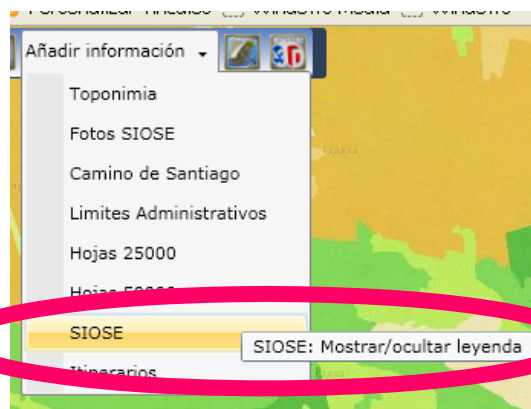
Personalizar Añadir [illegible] Minimapa Media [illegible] Minimapa

Añadir información

3D

Toponimia

Fotos SIOSE

Camino de Santiago

Limites Administrativos

Hojas 25000

Hojas 50000

SIOSE

SIOSE: Mostrar/ocultar leyenda

Itinerarios